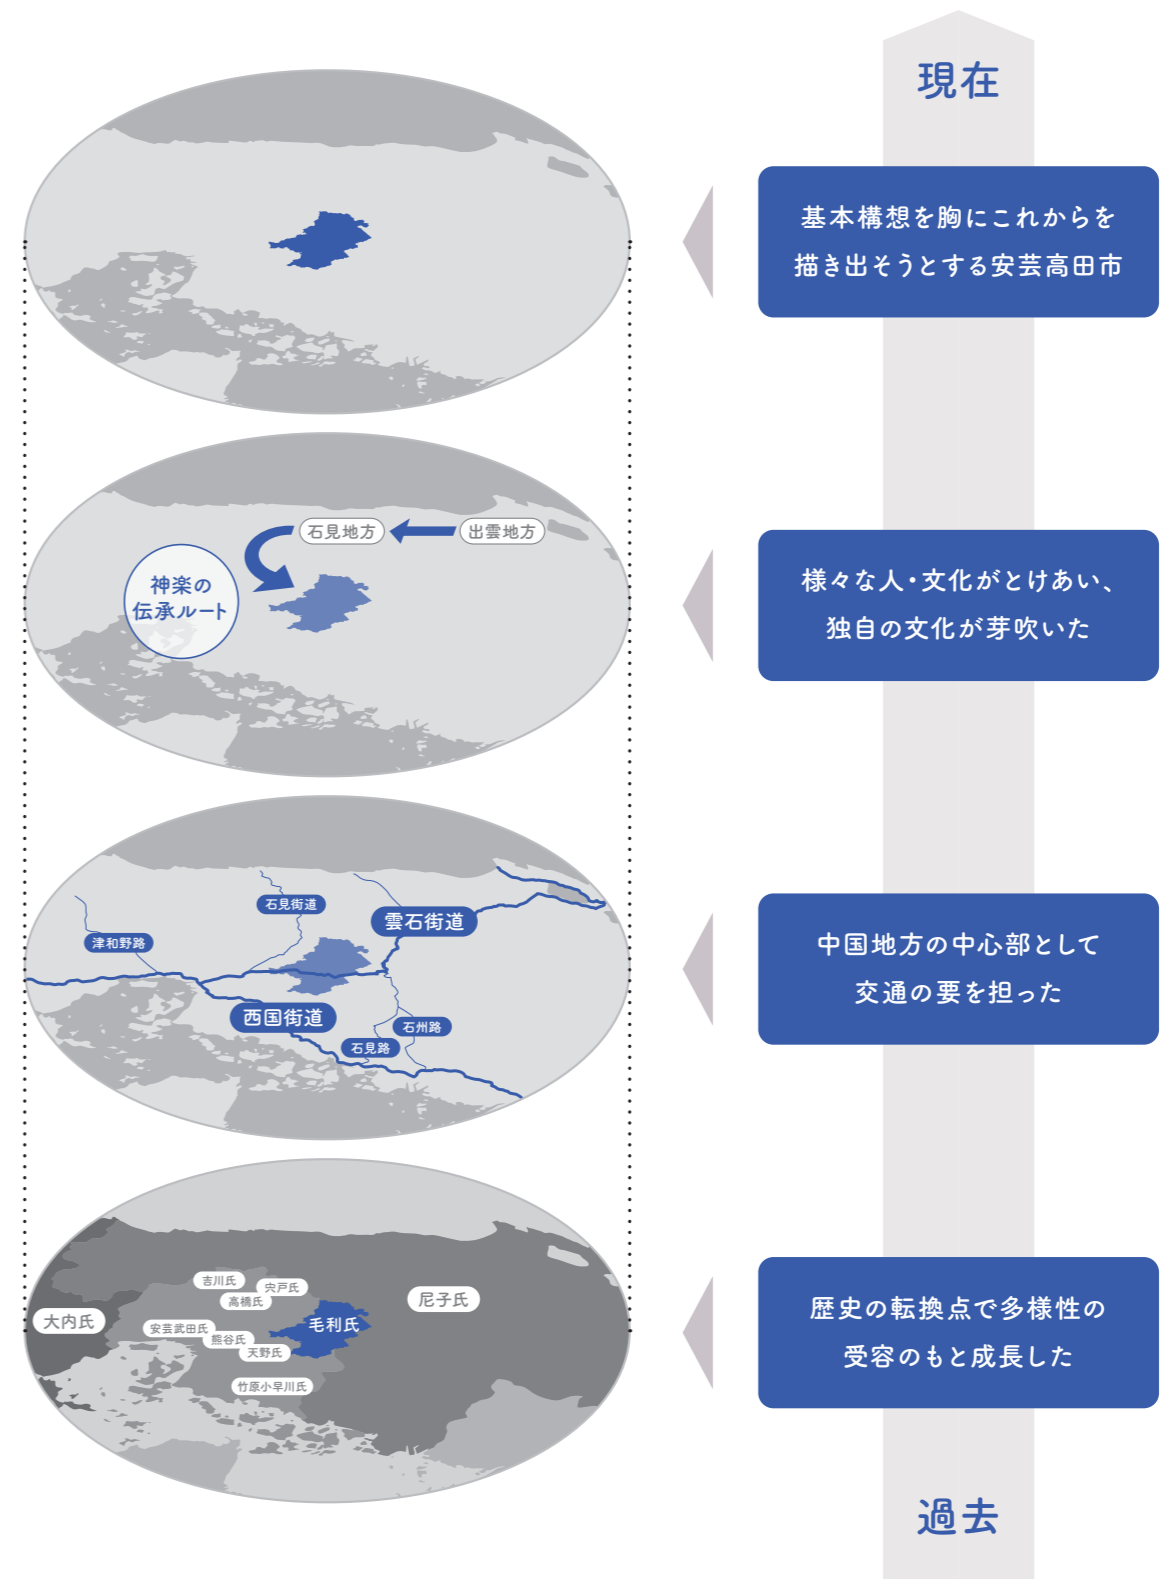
現在

基本構想を胸にこれからを描き出そうとする安芸高田市

石見地方
出雲地方
神楽の伝承ルート

様々な人・文化がとけあい、独自の文化が芽吹いた

石見街道
雲石街道
津和野路
西国街道
石州路
石見路

中国地方の中心部として交通の要を担った

吉川氏
宍戸氏
高橋氏
尼子氏
大内氏
安芸武田氏
毛利氏
熊谷氏
天野氏
竹原小早川氏

歴史の転換点で多様性の受容のもと成長した

過去